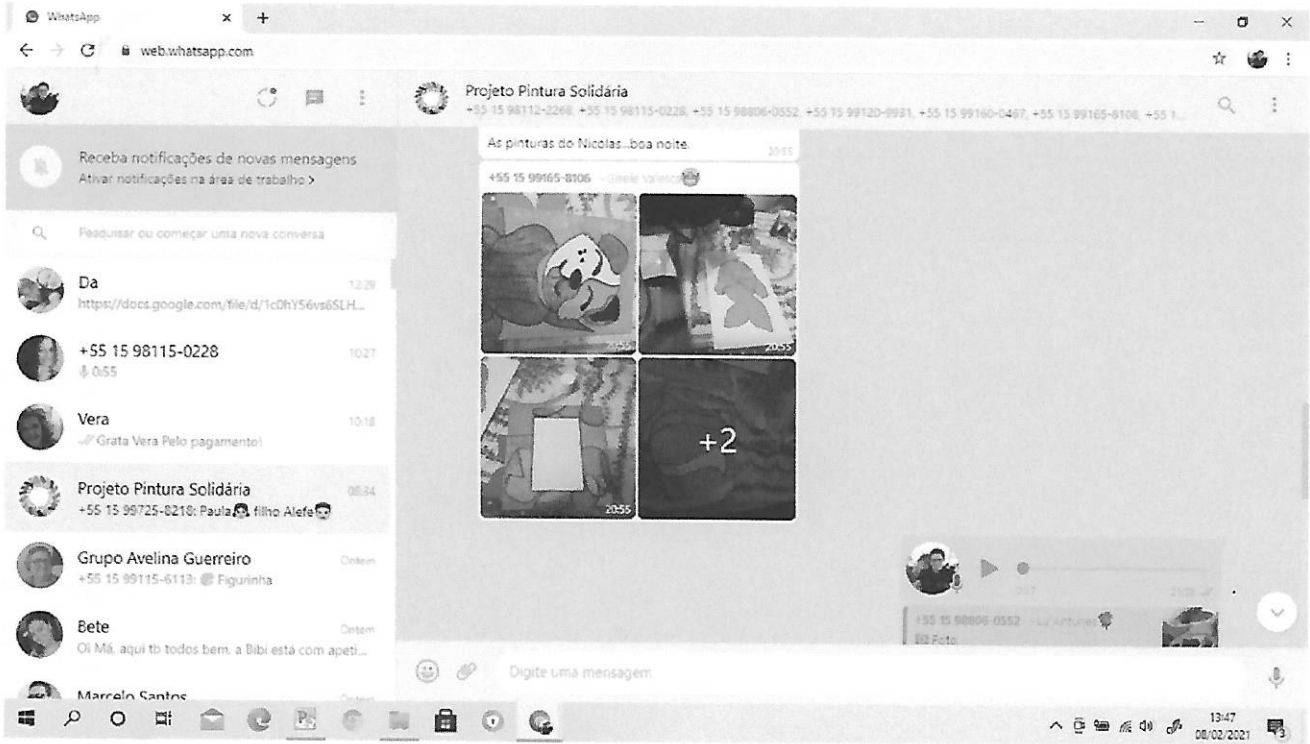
WhatsApp × +

web.whatsapp.com

Receba notificações de novas mensagens
Ativar notificações na área de trabalho >

Pesquisar ou começar uma nova conversa

Da 12:29
https://docs.google.com/file/d/1c0hY56vs6SLH...

+55 15 98115-0228 10:27
0:55

Vera 10:18
Grata Vera Pelo pagamento!

Projeto Pintura Solidária 08:34
+55 15 99725-8218: Paula filho Alefe

Grupo Avelina Guerreiro Ontem
+55 15 99115-6113: Figurinha

Bete Ontem
Oi Má, aqui tb todos bem, a Bibi está com apeti...

Marcelo Santos

Projeto Pintura Solidária
+55 15 98112-2268, +55 15 98115-0228, +55 15 98806-0552, +55 15 99120-9931, +55 15 99160-0487, +55 15 99165-8106, +55 1...

As pinturas do Nicolas...boa noite. 20:55

+55 15 99165-8106 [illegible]

20:55
20:55
20:55
+2

+55 15 98806-0552 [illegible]
Foto

Digite uma mensagem

13:47
08/02/2021